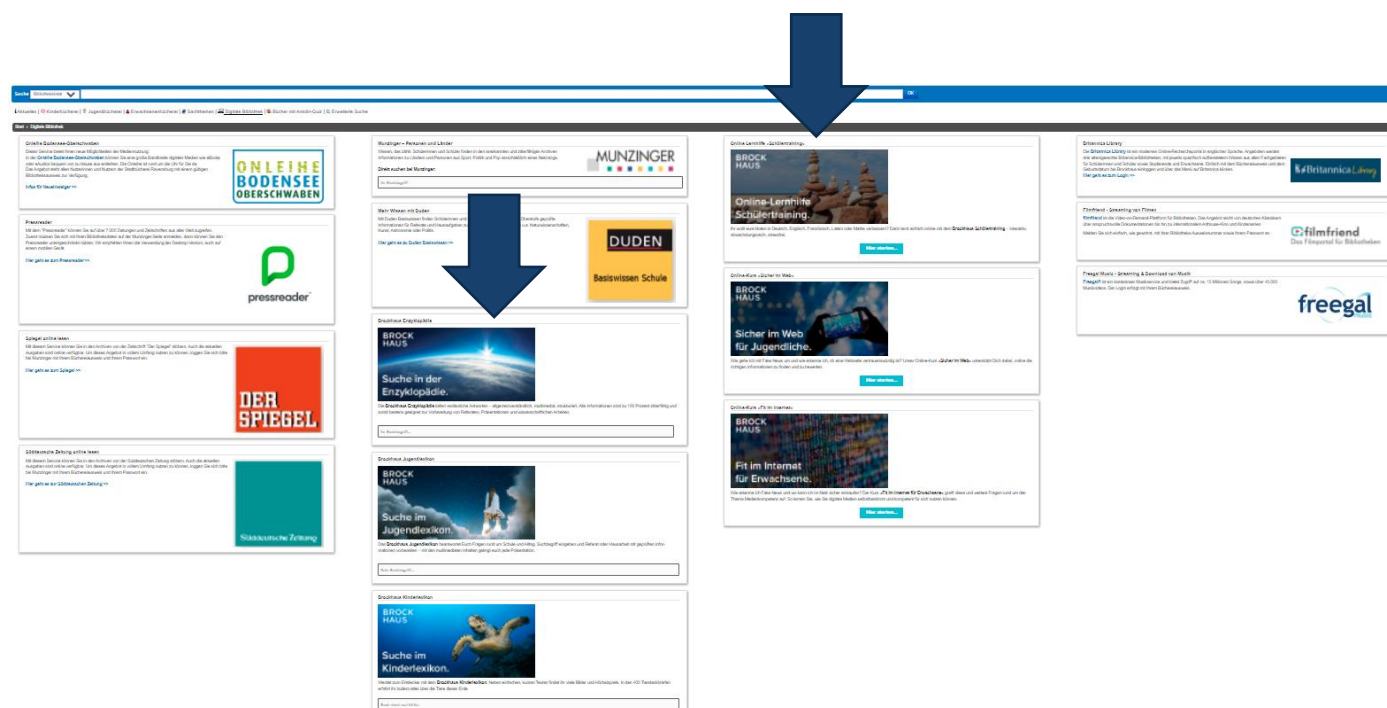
Suche Bibliothek OK

Start » Digitale Bibliothek

Onleihe Bodensee-Oberschwaben

ONLEIHE BODENSEE OBERSCHWABEN

Infos für Neueinsteiger >>

Pressreader

Hier geht es zum Pressreader >>

pressreader

Spiegel online lesen

Hier geht es zum Spiegel >>

DER SPIEGEL

Süddeutsche Zeitung online lesen

Hier geht es zur Süddeutschen Zeitung >>

Süddeutsche Zeitung

Munzinger – Personen und Länder

MUNZINGER

Mein Wissen mit Duden

Hier geht es zu Duden Basiswissen >>

DUDEN

Basiswissen Schule

Brockhaus Enzyklopädie

BROCK HAUS

Suche in der Enzyklopädie.

Brockhaus Jugendlexikon

BROCK HAUS

Suche im Jugendlexikon.

Brockhaus Kinderlexikon

BROCK HAUS

Suche im Kinderlexikon.

Online Lernhilfe »Schülertraining«

BROCK HAUS

Online-Lernhilfe Schülertraining.

Hier starten...

Online-Kurs »Sicher im Web«

BROCK HAUS

Sicher im Web für Jugendliche.

Hier starten...

Online-Kurs »Fit im Internet«

BROCK HAUS

Fit im Internet für Erwachsene.

Hier starten...

Britannica Library

Britannica Library

Filmfriend - Streaming von Filmen

filmfriend Das Filmportal für Bibliotheken

Freegal Music - Streaming & Download von Musik

freegal